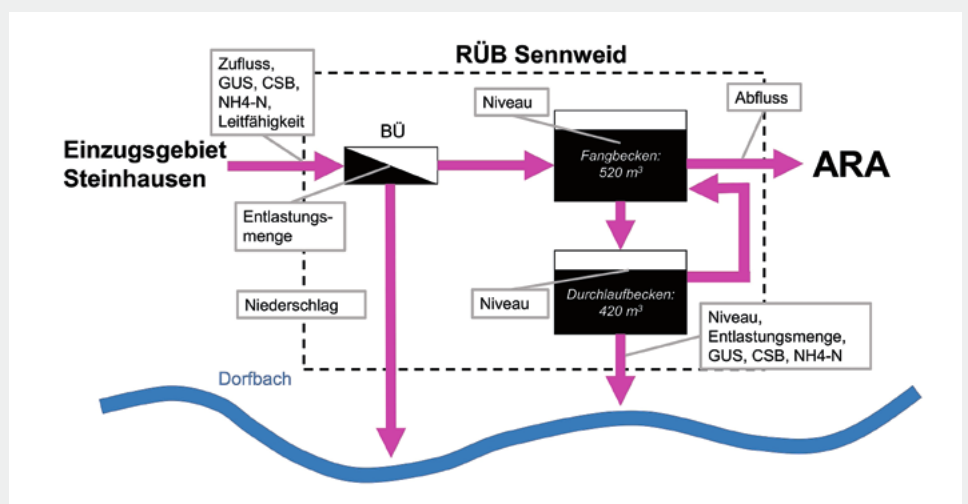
RÜB Sennweid

Zufluss, GUS, CSB, NH4-N, Leitfähigkeit

Niveau

Abfluss

BÜ

Einzugsgebiet Steinhausen

Fangbecken: 520 $m^3$

ARA

Entlastungsmenge

Niveau

Durchlaufbecken: 420 $m^3$

Niederschlag

Niveau, Entlastungsmenge, GUS, CSB, NH4-N

Dorfbach